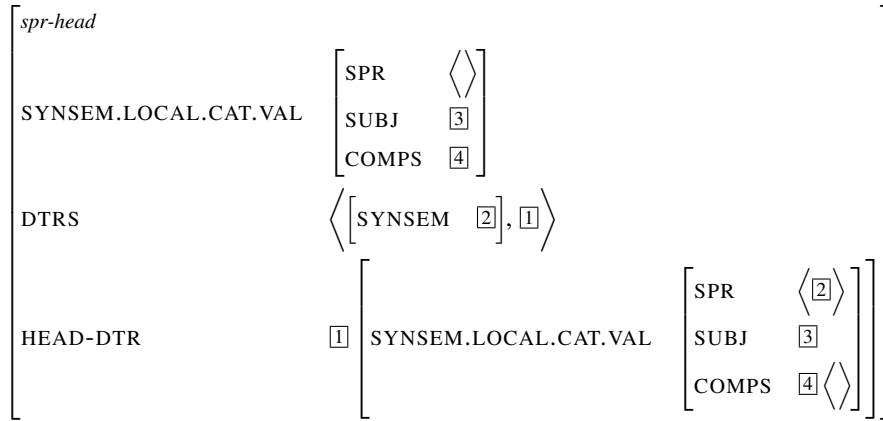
$\begin{bmatrix} \textit{spr-head} & \\ \text{SYNSEM.LOCAL.CAT.VAL} & \begin{bmatrix} \text{SPR} & \langle \rangle \\ \text{SUBJ} & \boxed{3} \\ \text{COMPS} & \boxed{4} \end{bmatrix} \\ \text{DTRS} & \left\langle \begin{bmatrix} \text{SYNSEM} & \boxed{2} \end{bmatrix}, \boxed{1} \right\rangle \\ \text{HEAD-DTR} & \boxed{1} \begin{bmatrix} \text{SYNSEM.LOCAL.CAT.VAL} & \begin{bmatrix} \text{SPR} & \langle \boxed{2} \rangle \\ \text{SUBJ} & \boxed{3} \\ \text{COMPS} & \boxed{4} \langle \rangle \end{bmatrix} \end{bmatrix} \end{bmatrix}$